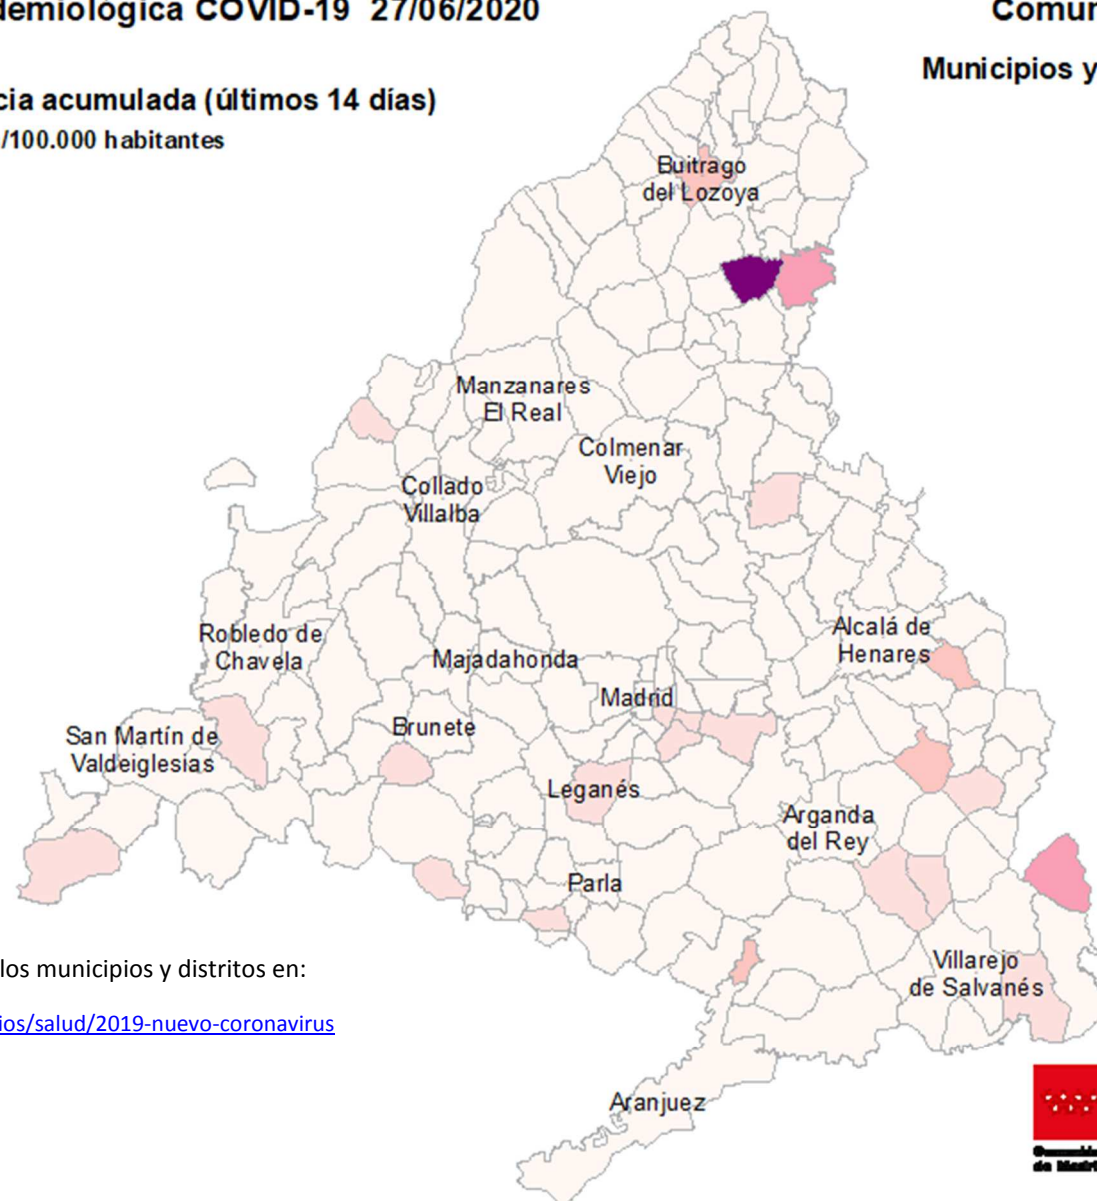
demiológica COVID-19 27/06/2020

Comun

Municipios y

cia acumulada (últimos 14 días)

/100.000 habitantes

Buitrago del Lozoya

Manzanares El Real

Colmenar Viejo

Collado Villalba

Robledo de Chavela

Majadahonda

Alcalá de Henares

Madrid

San Martín de Valdeiglesias

Brunete

Leganés

Arganda del Rey

Parla

Villarejo de Salvanés

Aranjuez

los municipios y distritos en:

ios/salud/2019-nuevo-coronavirus

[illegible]